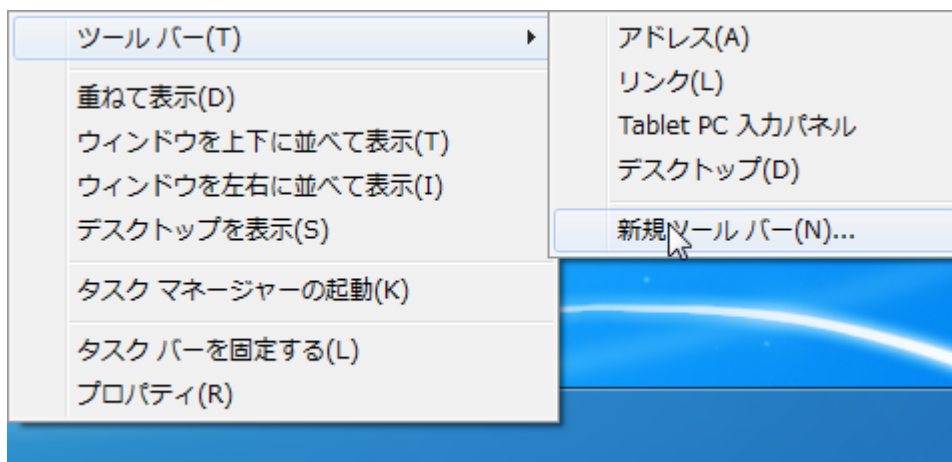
ツール バー(T)

重ねて表示(D)
ウィンドウを上下に並べて表示(T)
ウィンドウを左右に並べて表示(I)
デスクトップを表示(S)

タスク マネージャーの起動(K)

タスク バーを固定する(L)
プロパティ(R)

アドレス(A)
リンク(L)
Tablet PC 入力パネル
デスクトップ(D)

新規ツール バー(N)...